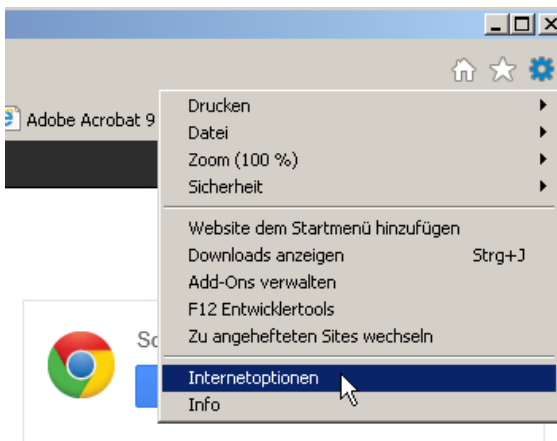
Adobe Acrobat 9

Drucken
Datei
Zoom (100 %)
Sicherheit

Website dem Startmenü hinzufügen
Downloads anzeigen Strg+J
Add-Ons verwalten
F12 Entwicklertools
Zu angehefteten Sites wechseln

Internetoptionen
Info

Sc